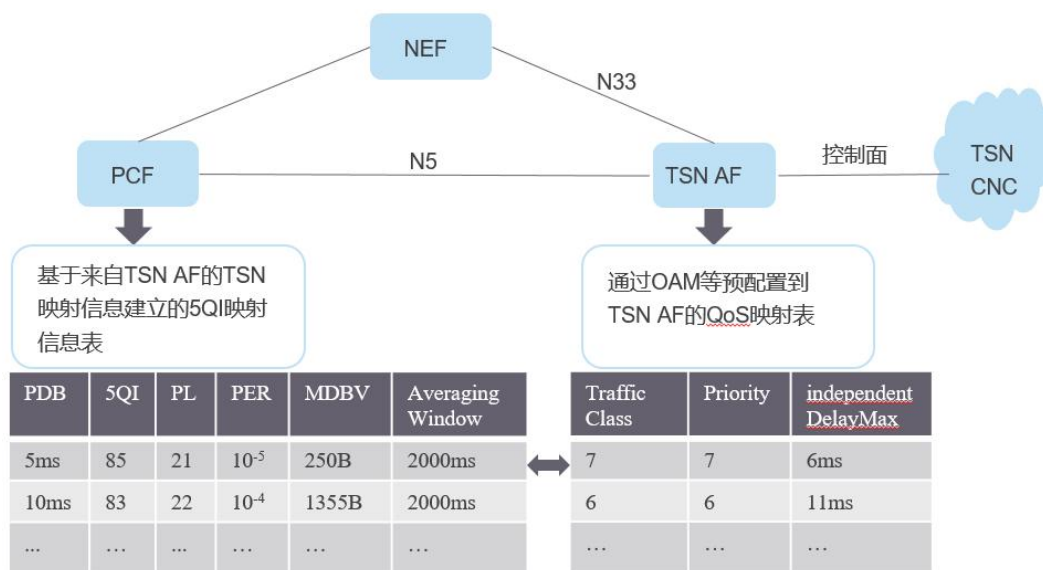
NEF

N33

PCF

N5

TSN AF

控制面

TSN CNC

基于来自TSN AF的TSN映射信息建立的5QI映射信息表

通过OAM等预配置到TSN AF的QoS映射表

| PDB | 5QI | PL | PER | MDBV | Averaging Window |
|---|---|---|---|---|---|
| 5ms | 85 | 21 | $10^{-5}$ | 250B | 2000ms |
| 10ms | 83 | 22 | $10^{-4}$ | 1355B | 2000ms |
| ... | … | ... | … | … | … |

| Traffic Class | Priority | independent DelayMax |
|---|---|---|
| 7 | 7 | 6ms |
| 6 | 6 | 11ms |
| … | … | … |